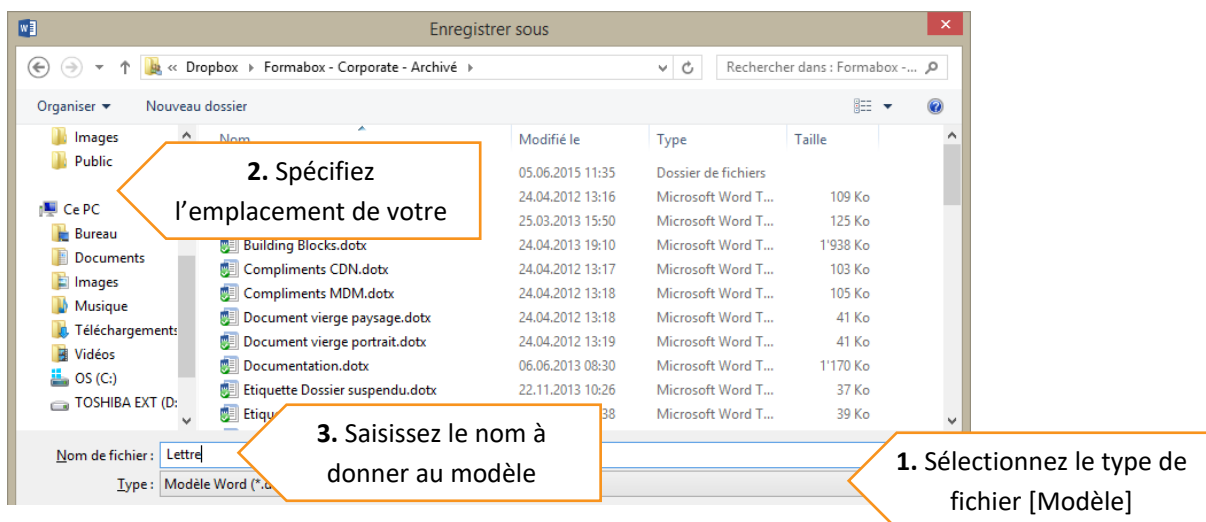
Enregistrer sous

« Dropbox ▸ Formabox - Corporate - Archivé ▸

Rechercher dans : Formabox -...

Organiser ▾ Nouveau dossier

Images
Public

Ce PC
Bureau
Documents
Images
Musique
Téléchargements
Vidéos
OS (C:)
TOSHIBA EXT (D:

| Nom | Modifié le | Type | Taille |
|---|---|---|---|
| | 05.06.2015 11:35 | Dossier de fichiers | |
| | 24.04.2012 13:16 | Microsoft Word T... | 109 Ko |
| | 25.03.2013 15:50 | Microsoft Word T... | 125 Ko |
| Building Blocks.dotx | 24.04.2013 19:10 | Microsoft Word T... | 1'938 Ko |
| Compliments CDN.dotx | 24.04.2012 13:17 | Microsoft Word T... | 103 Ko |
| Compliments MDM.dotx | 24.04.2012 13:18 | Microsoft Word T... | 105 Ko |
| Document vierge paysage.dotx | 24.04.2012 13:18 | Microsoft Word T... | 41 Ko |
| Document vierge portrait.dotx | 24.04.2012 13:19 | Microsoft Word T... | 41 Ko |
| Documentation.dotx | 06.06.2013 08:30 | Microsoft Word T... | 1'170 Ko |
| Etiquette Dossier suspendu.dotx | 22.11.2013 10:26 | Microsoft Word T... | 37 Ko |
| Etiqu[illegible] | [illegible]38 | Microsoft Word T... | 39 Ko |

2. Spécifiez l'emplacement de votre

Nom de fichier : Lettre

Type : Modèle Word (*.d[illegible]

3. Saisissez le nom à donner au modèle

1. Sélectionnez le type de fichier [Modèle]